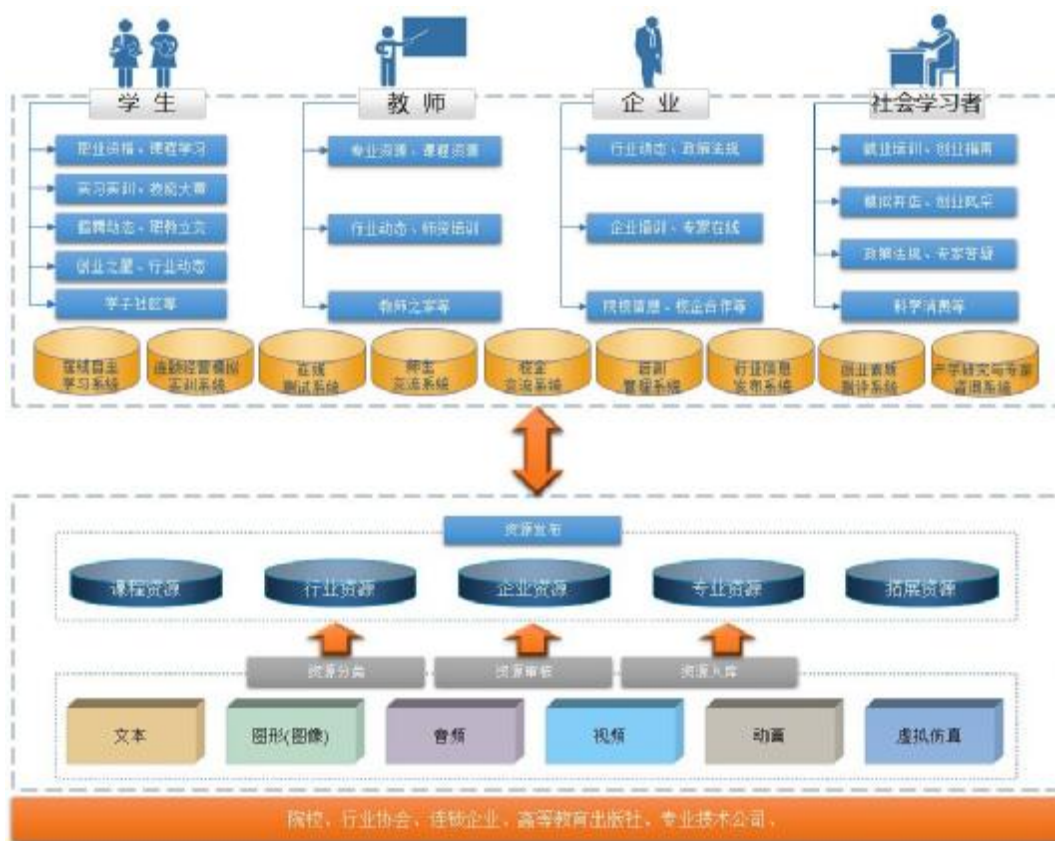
学生

职业资格、课程学习

实习实训、技能大赛

招聘动态、职教立交

创业之星、行业动态

学子社区等

教师

专业资源、课程资源

行业动态、师资培训

教师之家等

企业

行业动态、政策法规

企业培训、专家在线

院校信息、校企合作等

社会学习者

就业培训、创业指南

模拟开店、创业风采

政策法规、专家答疑

科学消费等

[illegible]自主学习系统

连锁经营模拟实训系统

在线测试系统

师生交流系统

校企交流系统

培训管理系统

行业信息发布系统

创业素质测评系统

产学研究与专家咨询系统

资源发布

课程资源

行业资源

企业资源

专业资源

拓展资源

资源分类

资源审核

资源入库

文本

图形(图像)

音频

视频

动画

虚拟仿真

院校、行业协会、连锁企业、高等教育出版社、专业技术公司、